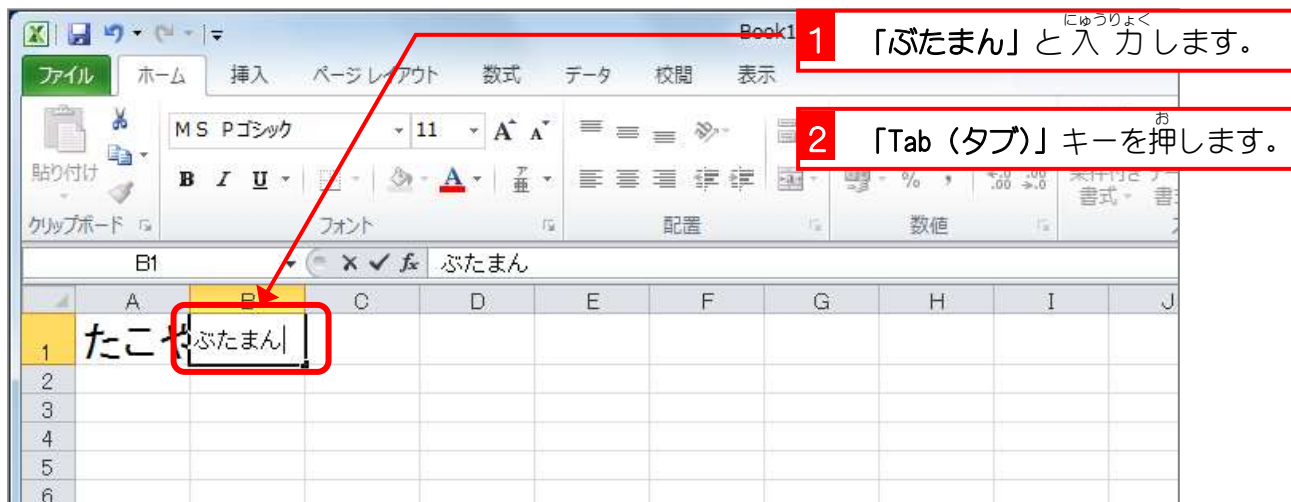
Book1

1 「ぶたまん」と入力(にゅうりょく)します。

2 「Tab（タブ）」キーを押(お)します。

ファイル ホーム 挿入 ページレイアウト 数式 データ 校閲 表示

貼り付け

クリップボード

MS Pゴシック 11

B I U

フォント

配置

%

数値

条件付き書式

B1 ぶたまん

| | A | B | C | D | E | F | G | H | I | J |
|---|---|---|---|---|---|---|---|---|---|---|
| 1 | たこや | ぶたまん | | | | | | | | |
| 2 | | | | | | | | | | |
| 3 | | | | | | | | | | |
| 4 | | | | | | | | | | |
| 5 | | | | | | | | | | |
| 6 | | | | | | | | | | |